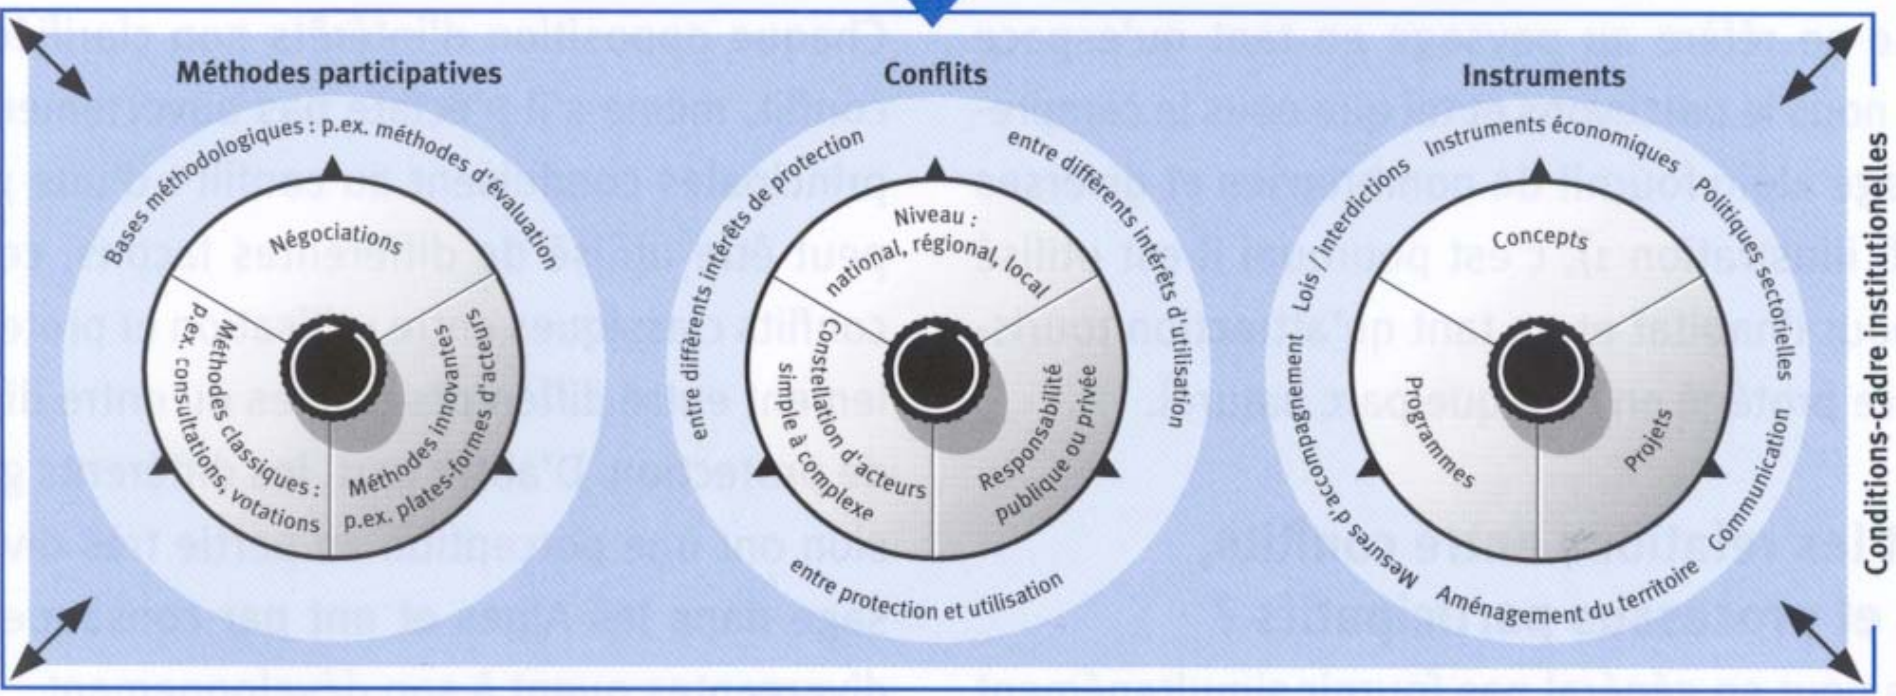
Méthodes participatives

Bases méthodologiques : p.ex. méthodes d'évaluation

Négociations

Méthodes classiques : p.ex. consultations, votations

Méthodes innovantes p.ex. plates-formes d'acteurs

Conflits

entre différents intérêts de protection

entre différents intérêts d'utilisation

Niveau : national, régional, local

Constellation d'acteurs simple à complexe

Responsabilité publique ou privée

entre protection et utilisation

Instruments

Instruments économiques

Lois / Interdictions

Politiques sectorielles

Concepts

Programmes

Projets

Mesures d'accompagnement

Communication

Aménagement du territoire

Conditions-cadre institutionnelles